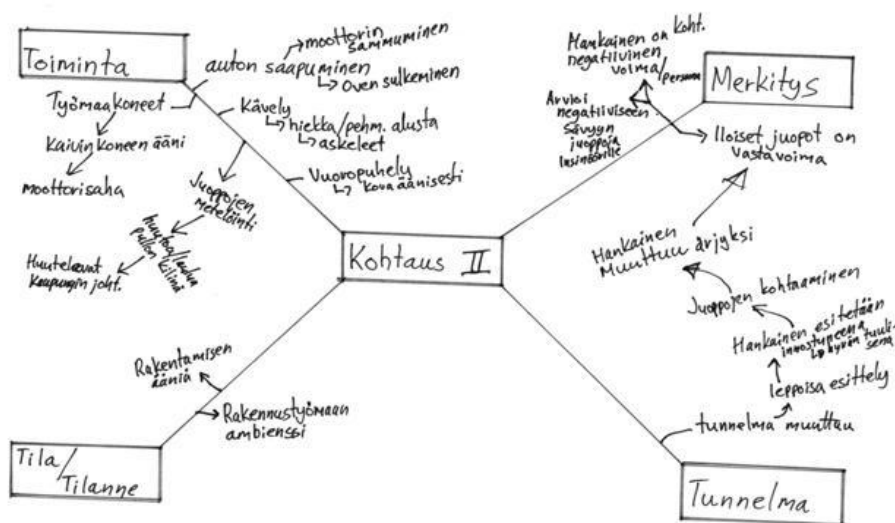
Kohtaus II

Toiminta

auton saapuminen
→ moottorin sammuminen
→ oven sulkeminen

Työmaakoneet
Kaivinkoneen ääni
moottorisaha

Kävely
→ hiekka/pehm. alusta
→ askeleet

Vuoropuhelu
→ kovaäänisesti

Juoppojen meteliöinti
huutaa/laulaa
pullon kilinä
Huutelevat kaupungin joht.

Merkitys

Hankainen on koht. negatiivinen voima/persoona
Arvioi negatiiviseen sävyyn juoppoja insinöörille
Iloiset juopot on vastavoima

Hankainen muuttuu arjeksi
Juoppojen kohtaaminen
Hankainen esitetään innostuneena työn tuloksena
leppoisa esittely
tunnelma muuttuu

Tunnelma

Rakentamisen ääniä
Rakennustyömaan ambienssi

Tila/Tilanne